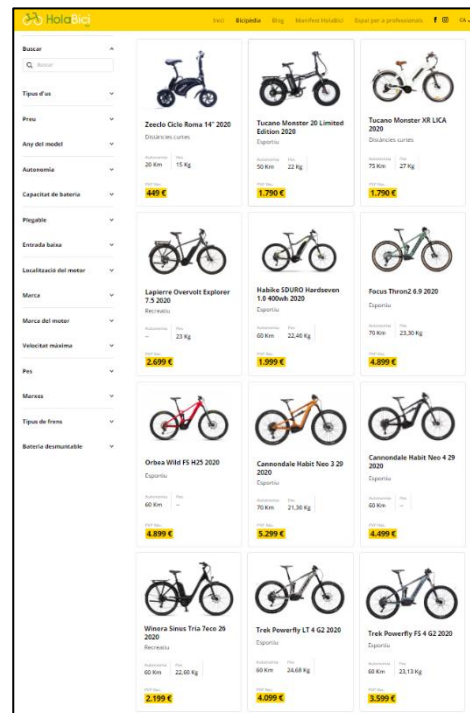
HolaBici

Inici Bicipedia Blog Manifest HolaBici Espai per a professionals CA

Buscar
Buscar
Tipus d'us
Preu
Any del model
Autonomia
Capacitat de bateria
Plegable
Entrada baixa
Localització del motor
Marca
Marca del motor
Velocitat màxima
Pes
Marxes
Tipus de frens
Bateria desmuntable

Zeeclo Ciclo Roma 14" 2020
Distàncies curtes
Autonomia 20 Km
Pes 15 Kg
PVP des.
449 €

Tucano Monster 20 Limited Edition 2020
Esportiu
Autonomia 50 Km
Pes 22 Kg
PVP des.
1.790 €

Tucano Monster XR LICA 2020
Distàncies curtes
Autonomia 75 Km
Pes 27 Kg
PVP des.
1.790 €

Lapierre Overvolt Explorer 7.5 2020
Recreatiu
Autonomia –
Pes 23 Kg
PVP des.
2.699 €

Habike SDURO Hardseven 1.0 400wh 2020
Esportiu
Autonomia 60 Km
Pes 22,40 Kg
PVP des.
1.999 €

Focus Thron2 6.9 2020
Esportiu
Autonomia 70 Km
Pes 23,30 Kg
PVP des.
4.899 €

Orbea Wild FS H25 2020
Esportiu
Autonomia 60 Km
Pes –
PVP des.
4.899 €

Cannondale Habit Neo 3 29 2020
Esportiu
Autonomia 70 Km
Pes 21,30 Kg
PVP des.
5.299 €

Cannondale Habit Neo 4 29 2020
Esportiu
Autonomia 60 Km
Pes –
PVP des.
4.499 €

Winora Sinus Tria 7eco 26 2020
Recreatiu
Autonomia 60 Km
Pes 22,60 Kg
PVP des.
2.199 €

Trek Powerfly LT 4 G2 2020
Esportiu
Autonomia 60 Km
Pes 24,68 Kg
PVP des.
4.099 €

Trek Powerfly FS 4 G2 2020
Esportiu
Autonomia 60 Km
Pes 23,13 Kg
PVP des.
3.599 €